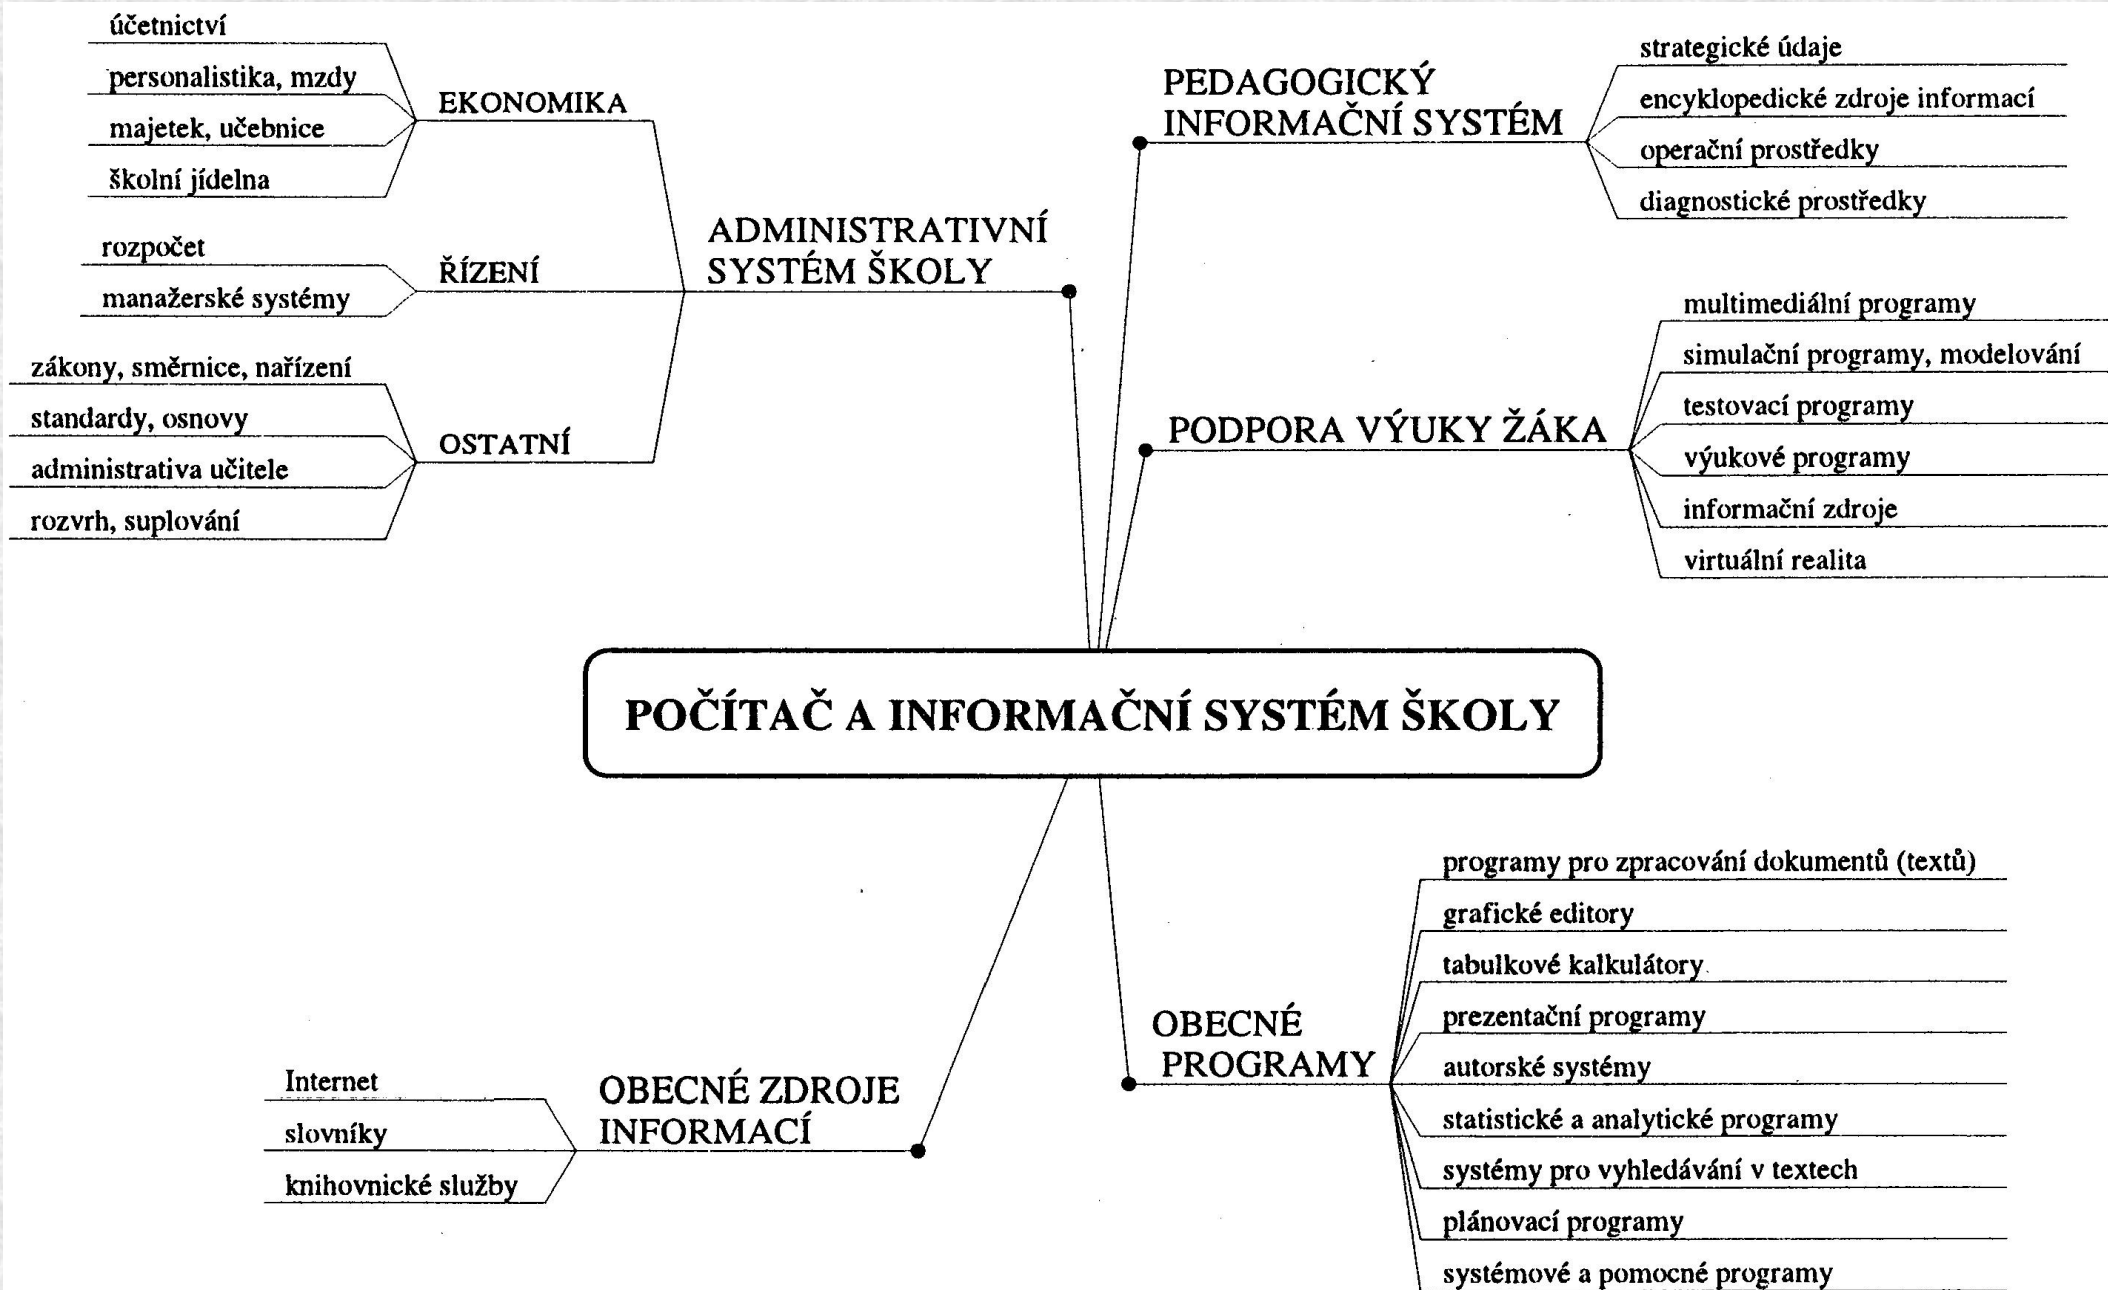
POČÍTAČ A INFORMAČNÍ SYSTÉM ŠKOLY

ADMINISTRATIVNÍ SYSTÉM ŠKOLY

EKONOMIKA
účetnictví
personalistika, mzdy
majetek, učebnice
školní jídelna

ŘÍZENÍ
rozpočet
manažerské systémy

OSTATNÍ
zákony, směrnice, nařízení
standardy, osnovy
administrativa učitele
rozvrh, suplování

PEDAGOGICKÝ INFORMAČNÍ SYSTÉM
strategické údaje
encyklopedické zdroje informací
operační prostředky
diagnostické prostředky

PODPORA VÝUKY ŽÁKA
multimediální programy
simulační programy, modelování
testovací programy
výukové programy
informační zdroje
virtuální realita

OBECNÉ ZDROJE INFORMACÍ
Internet
slovníky
knihovnické služby

OBECNÉ PROGRAMY
programy pro zpracování dokumentů (textů)
grafické editory
tabulkové kalkulátory
prezentační programy
autorské systémy
statistické a analytické programy
systémy pro vyhledávání v textech
plánovací programy
systémové a pomocné programy